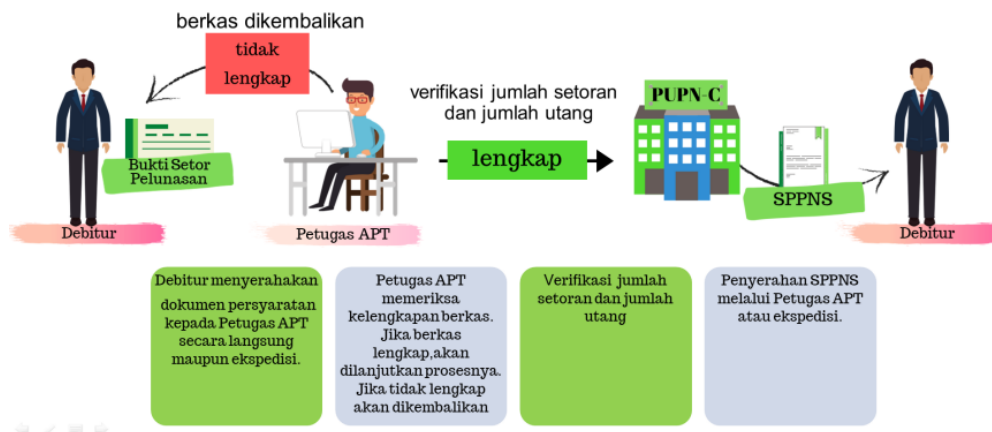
berkas dikembalikan

tidak lengkap

Bukti Setor Pelunasan

Debitur

Petugas APT

verifikasi jumlah setoran dan jumlah utang

lengkap

PUPN-C

SPPNS

Debitur

Debitur menyerahakan dokumen persyaratan kepada Petugas APT secara langsung maupun ekspedisi.

Petugas APT memeriksa kelengkapan berkas. Jika berkas lengkap,akan dilanjutkan prosesnya. Jika tidak lengkap akan dikembalikan

Verifikasi jumlah setoran dan jumlah utang

Penyerahan SPPNS melalui Petugas APT atau ekspedisi.